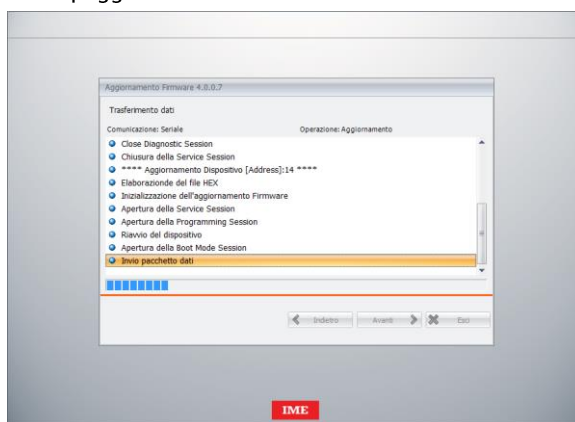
Aggiornamento Firmware 4.0.0.7

Trasferimento dati

Comunicazione: Seriale

Operazione: Aggiornamento

Close Diagnostic Session
Chiusura della Service Session
**** Aggiornamento Dispositivo [Address]:14 ****
Elaborazionde del file HEX
Inizializzazione dell'aggiornamento Firmware
Apertura della Service Session
Apertura della Programming Session
Riavvio del dispositivo
Apertura della Boot Mode Session
Invio pacchetto dati

Indietro
Avanti
Esci

IME